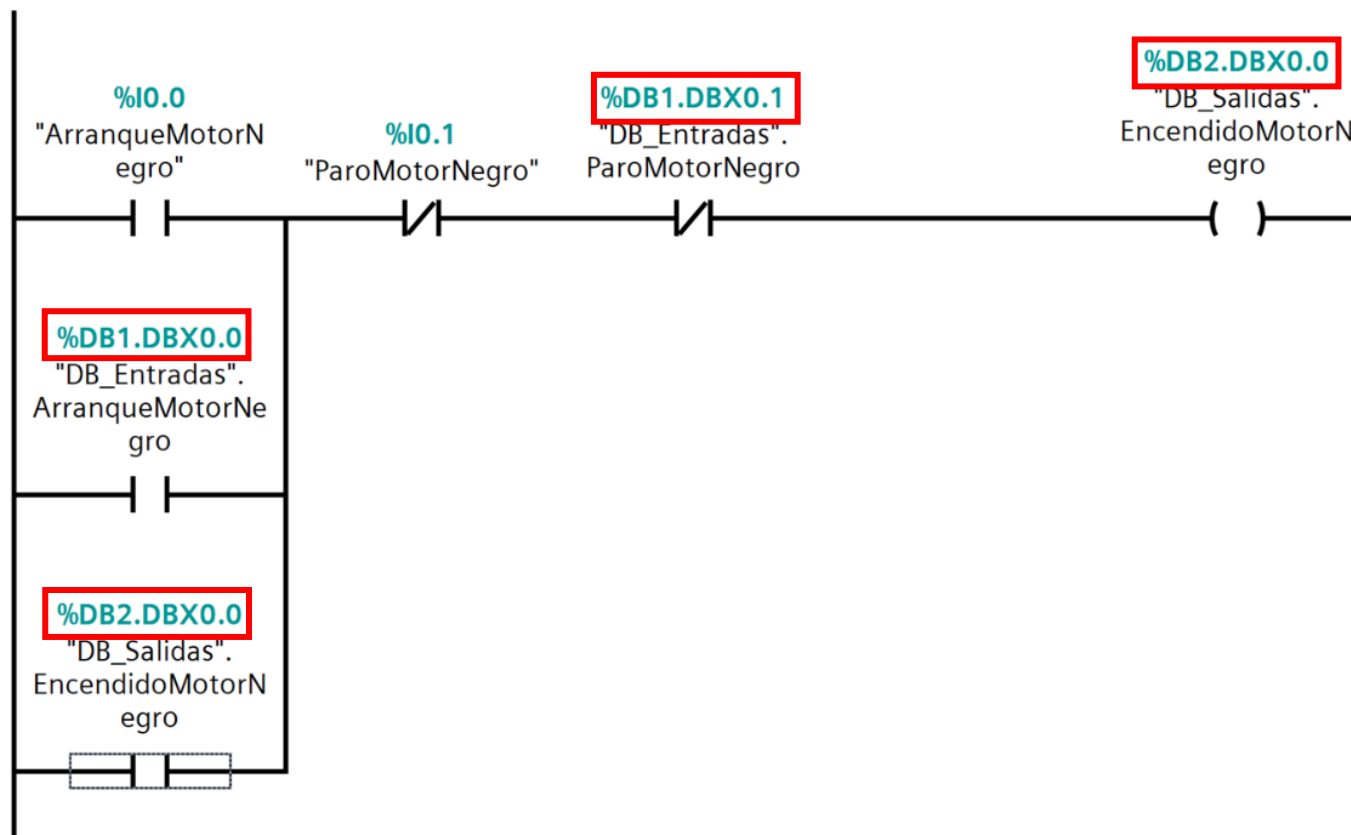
%I0.0
"ArranqueMotorNegro"

%I0.1
"ParoMotorNegro"

%DB1.DBX0.1
"DB_Entradas". ParoMotorNegro

%DB2.DBX0.0
"DB_Salidas". EncendidoMotorNegro

%DB1.DBX0.0
"DB_Entradas". ArranqueMotorNegro

%DB2.DBX0.0
"DB_Salidas". EncendidoMotorNegro